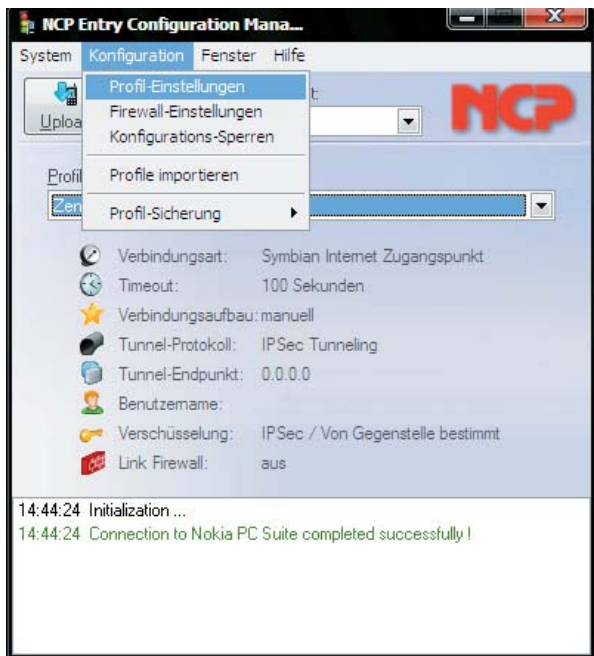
NCP Entry Configuration Mana...

System Konfiguration Fenster Hilfe

Profil-Einstellungen
Firewall-Einstellungen
Konfigurations-Sperren
Profile importieren
Profil-Sicherung

Uploa
t:

NCP

Profil
Zen

Verbindungsart: Symbian Internet Zugangspunkt
Timeout: 100 Sekunden
Verbindungsaufbau: manuell
Tunnel-Protokoll: IPSec Tunneling
Tunnel-Endpunkt: 0.0.0.0
Benutzername:
Verschüsselung: IPSec / Von Gegenstelle bestimmt
Link Firewall: aus

14:44:24 Initialization ...
14:44:24 Connection to Nokia PC Suite completed successfully !